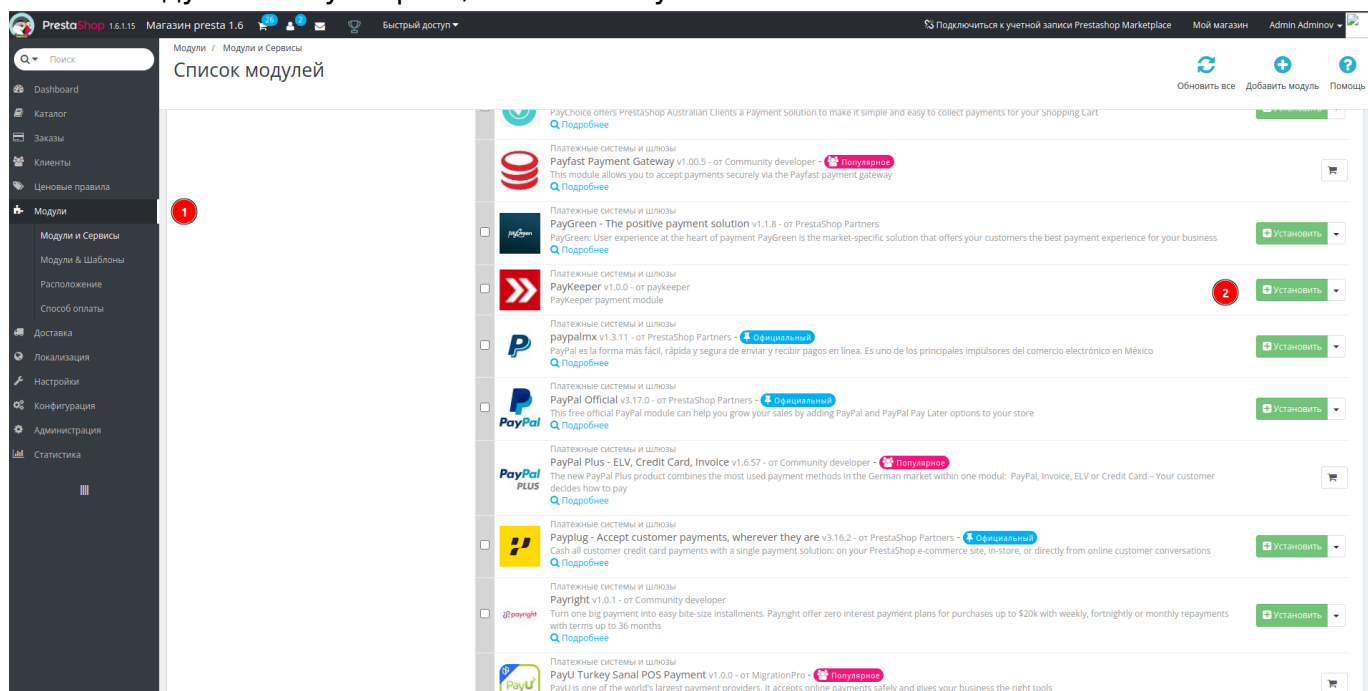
PrestaShop 1.6.1.15 Магазин presta 1.6 26 2 Быстрый доступ

Подключиться к учетной записи Prestashop Marketplace Мой магазин Admin Adminov

Поиск

Dashboard
Каталог
Заказы
Клиенты
Ценовые правила
Модули
Модули и Сервисы
Модули & Шаблоны
Расположение
Способ оплаты
Доставка
Локализация
Настройки
Конфигурация
Администрация
Статистика

Модули / Модули и Сервисы
Список модулей

Обновить все Добавить модуль Помощь

1

PayChoice offers PrestaShop Australian Clients a Payment Solution to make it simple and easy to collect payments for your Shopping Cart
Подробнее

Платежные системы и шлюзы
Payfast Payment Gateway v1.00.5 - от Community developer - Популярное
This module allows you to accept payments securely via the Payfast payment gateway
Подробнее

Платежные системы и шлюзы
PayGreen - The positive payment solution v1.1.8 - от PrestaShop Partners
PayGreen: User experience at the heart of payment PayGreen is the market-specific solution that offers your customers the best payment experience for your business
Подробнее
Установить

Платежные системы и шлюзы
PayKeeper v1.0.0 - от paykeeper
PayKeeper payment module
Подробнее
2
Установить

Платежные системы и шлюзы
paypalmx v1.3.11 - от PrestaShop Partners - Официальный
PayPal es la forma más fácil, rápida y segura de enviar y recibir pagos en línea. Es uno de los principales impulsores del comercio electrónico en México
Подробнее
Установить

Платежные системы и шлюзы
PayPal Official v3.17.0 - от PrestaShop Partners - Официальный
This free official PayPal module can help you grow your sales by adding PayPal and PayPal Pay Later options to your store
Подробнее
Установить

Платежные системы и шлюзы
PayPal Plus - ELV, Credit Card, Invoice v1.6.57 - от Community developer - Популярное
The new PayPal Plus product combines the most used payment methods in the German market within one modul: PayPal, Invoice, ELV or Credit Card – Your customer decides how to pay
Подробнее

Платежные системы и шлюзы
Payplug - Accept customer payments, wherever they are v3.16.2 - от PrestaShop Partners - Официальный
Cash all customer credit card payments with a single payment solution: on your PrestaShop e-commerce site, in-store, or directly from online customer conversations
Подробнее
Установить

Платежные системы и шлюзы
Payright v1.0.1 - от Community developer
Turn one big payment into easy bite-size installments. Payright offer zero interest payment plans for purchases up to $20k with weekly, fortnightly or monthly repayments with terms up to 36 months
Подробнее
Установить

Платежные системы и шлюзы
PayU Turkey Sanal POS Payment v1.0.0 - от MigrationPro - Популярное
PayU is one of the world's largest payment providers. It accepts online payments safely and gives your business the right tools